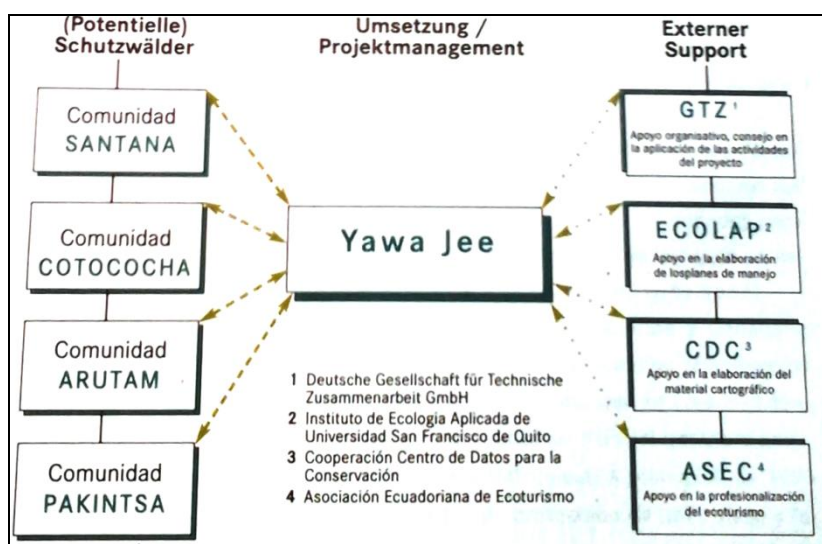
(Potentielle) Schutzwälder

Umsetzung / Projektmanagement

Externer Support

Comunidad SANTANA

Comunidad COTOCOCHA

Comunidad ARUTAM

Comunidad PAKINTSA

Yawa Jee

GTZ $^1$
Apoyo organisativo, consejo en la aplicación de las actividades del proyecto

ECOLAP $^2$
Apoyo en la elaboración de losplanes de manejo

CDC $^3$
Apoyo en la elaboración del material cartográfico

ASEC $^4$
Apoyo en la profesionalización del ecoturismo

1 Deutsche Gesellschaft für Technische Zusammenarbeit GmbH
2 Instituto de Ecologia Aplicada de Universidad San Francisco de Quito
3 Cooperación Centro de Datos para la Conservación
4 Asociación Ecuadoriana de Ecoturismo